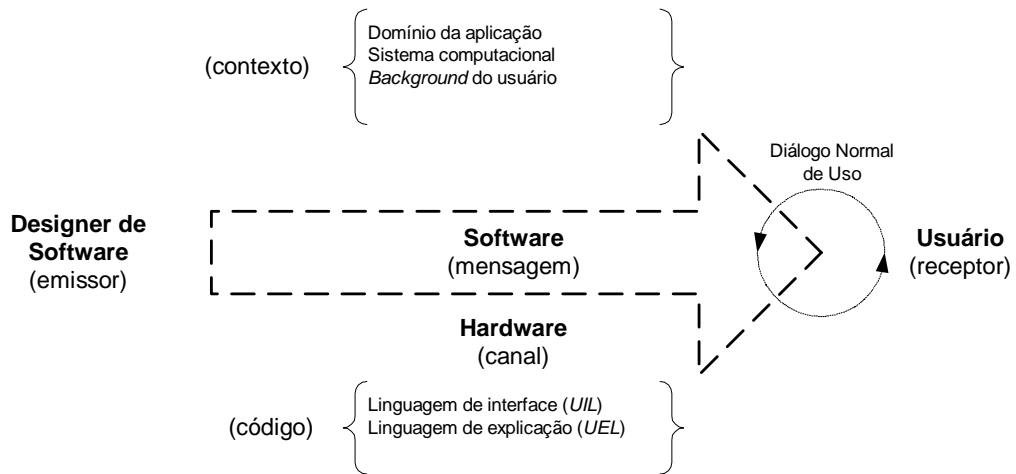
(contexto)

Domínio da aplicação
Sistema computacional
Background do usuário

Diálogo Normal de Uso

Designer de Software
(emissor)

Software
(mensagem)

Usuário
(receptor)

Hardware
(canal)

(código)

Linguagem de interface (UIL)
Linguagem de explicação (UEL)